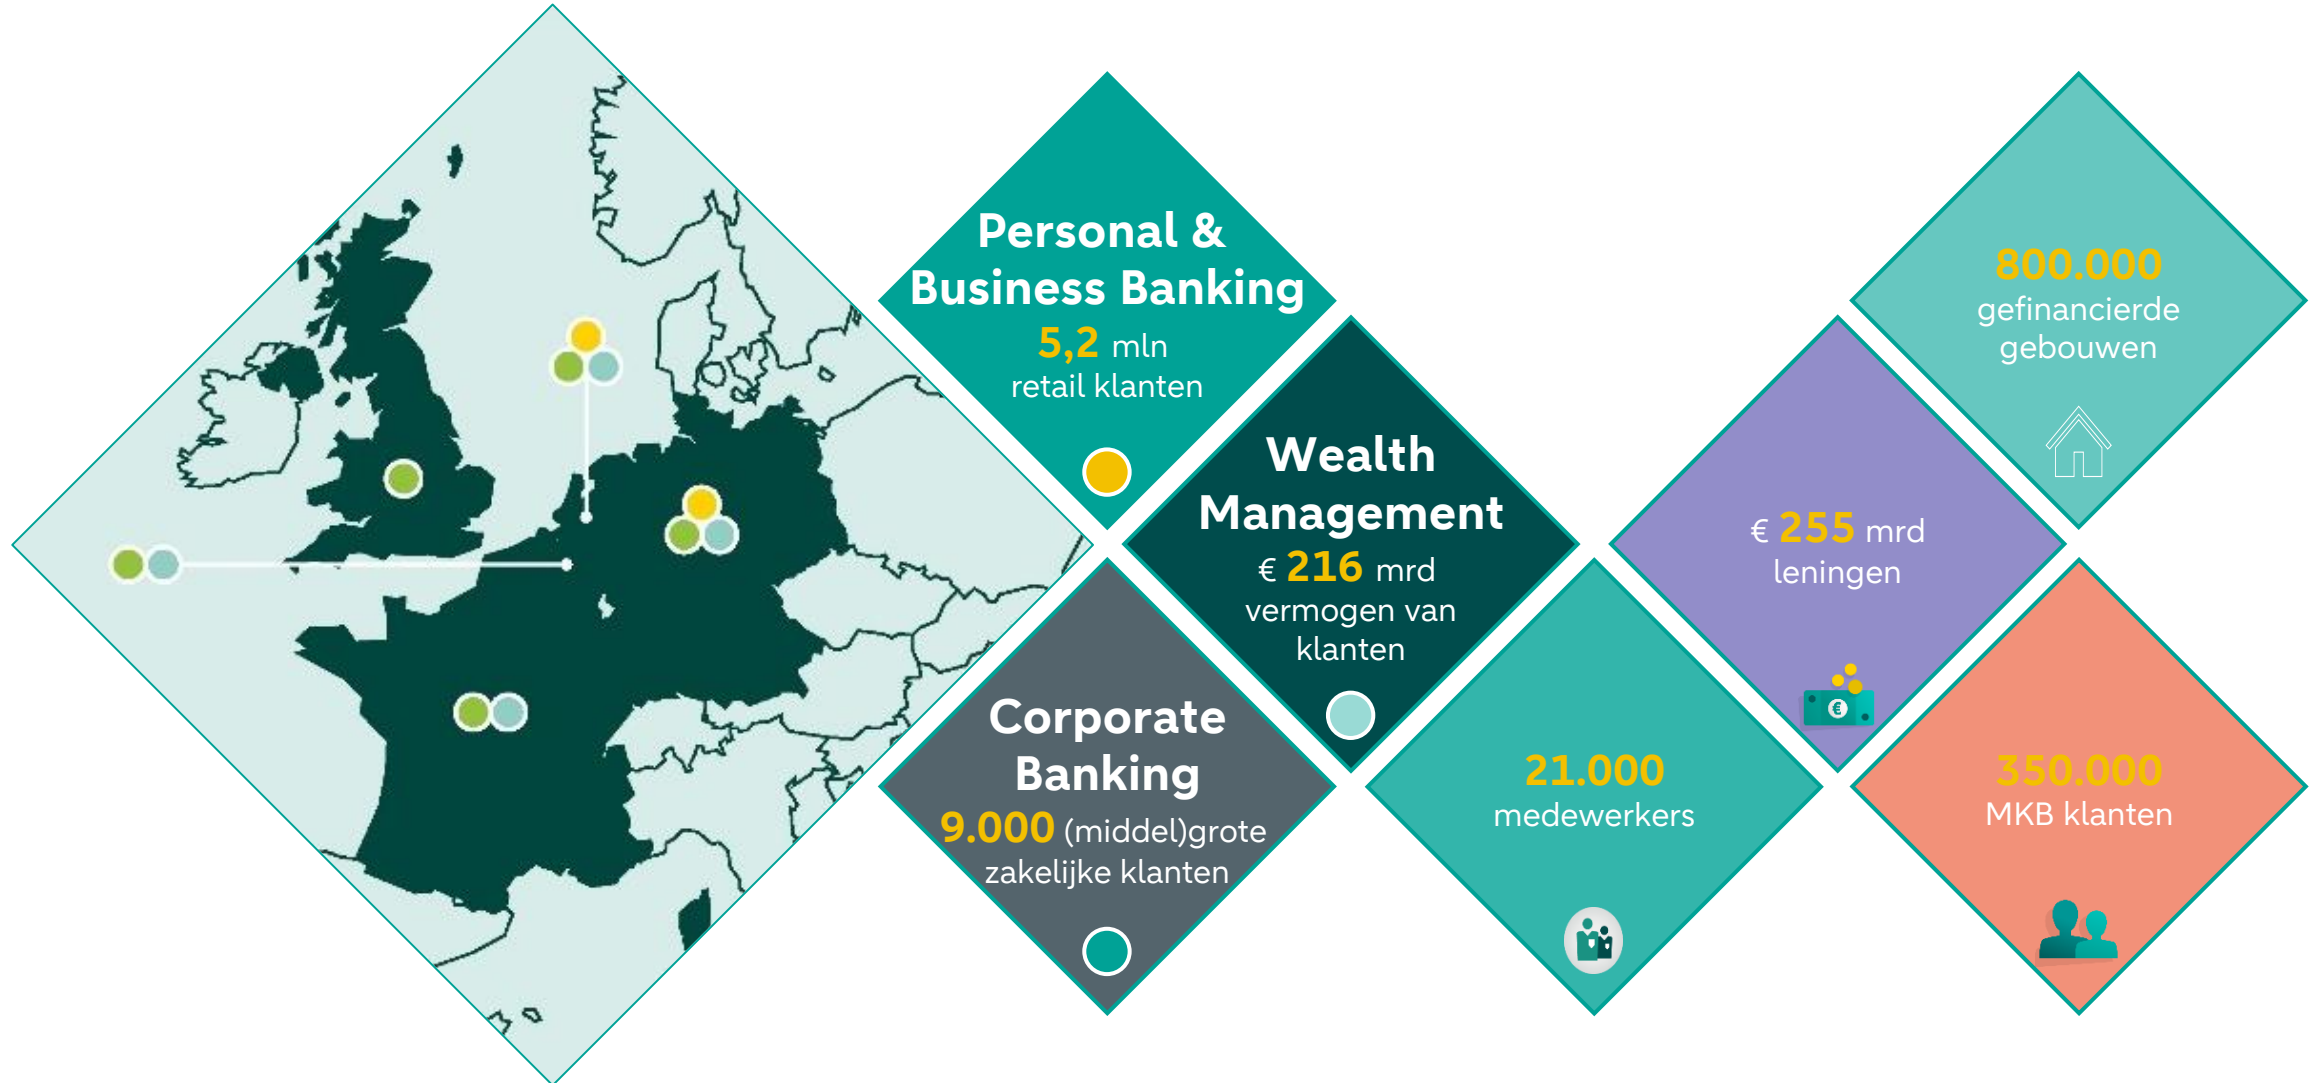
Personal & Business Banking
5,2 mln
retail klanten

Wealth Management
€ 216 mrd
vermogen van klanten

Corporate Banking
9.000 (middel)grote zakelijke klanten

21.000
medewerkers

€ 255 mrd
leningen

800.000
gefinancierde gebouwen

350.000
MKB klanten